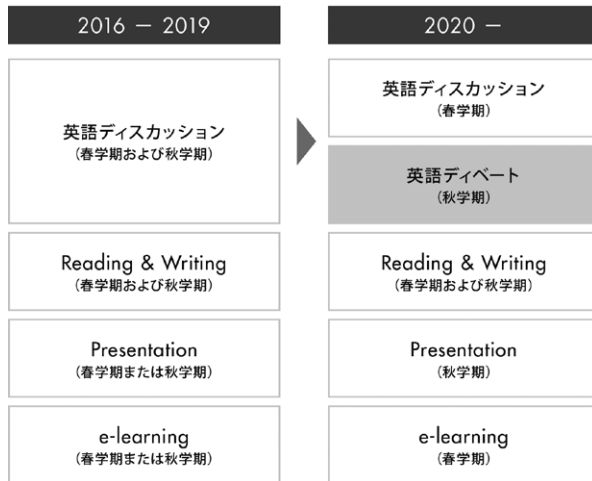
2016 — 2019

英語ディスカッション
（春学期および秋学期）

Reading & Writing
（春学期および秋学期）

Presentation
（春学期または秋学期）

e-learning
（春学期または秋学期）

2020 —

英語ディスカッション
（春学期）

英語ディベート
（秋学期）

Reading & Writing
（春学期および秋学期）

Presentation
（秋学期）

e-learning
（春学期）